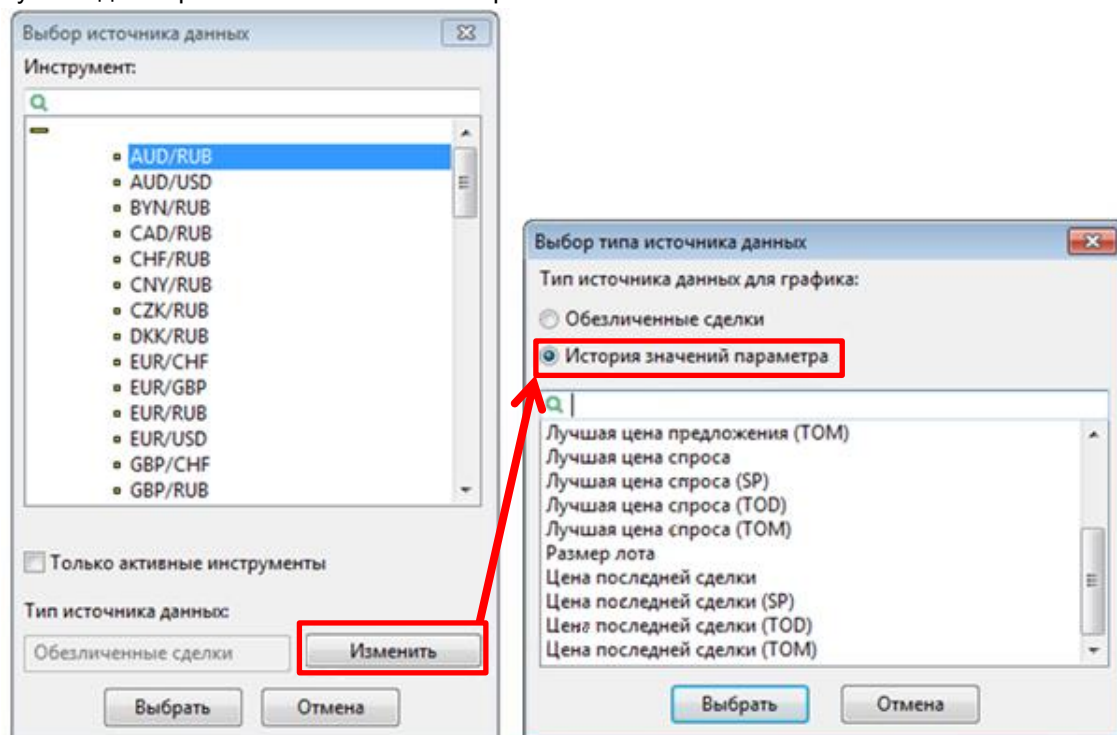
Выбор источника данных

Инструмент:

AUD/RUB
AUD/USD
BYN/RUB
CAD/RUB
CHF/RUB
CNY/RUB
CZK/RUB
DKK/RUB
EUR/CHF
EUR/GBP
EUR/RUB
EUR/USD
GBP/CHF
GBP/RUB

Только активные инструменты

Тип источника данных:

Обезличенные сделки

Изменить

Выбрать

Отмена

Выбор типа источника данных

Тип источника данных для графика:

Обезличенные сделки

История значений параметра

Лучшая цена предложения (TOM)
Лучшая цена спроса
Лучшая цена спроса (SP)
Лучшая цена спроса (TOD)
Лучшая цена спроса (TOM)
Размер лота
Цена последней сделки
Цена последней сделки (SP)
Цена последней сделки (TOD)
Цена последней сделки (TOM)

Выбрать

Отмена